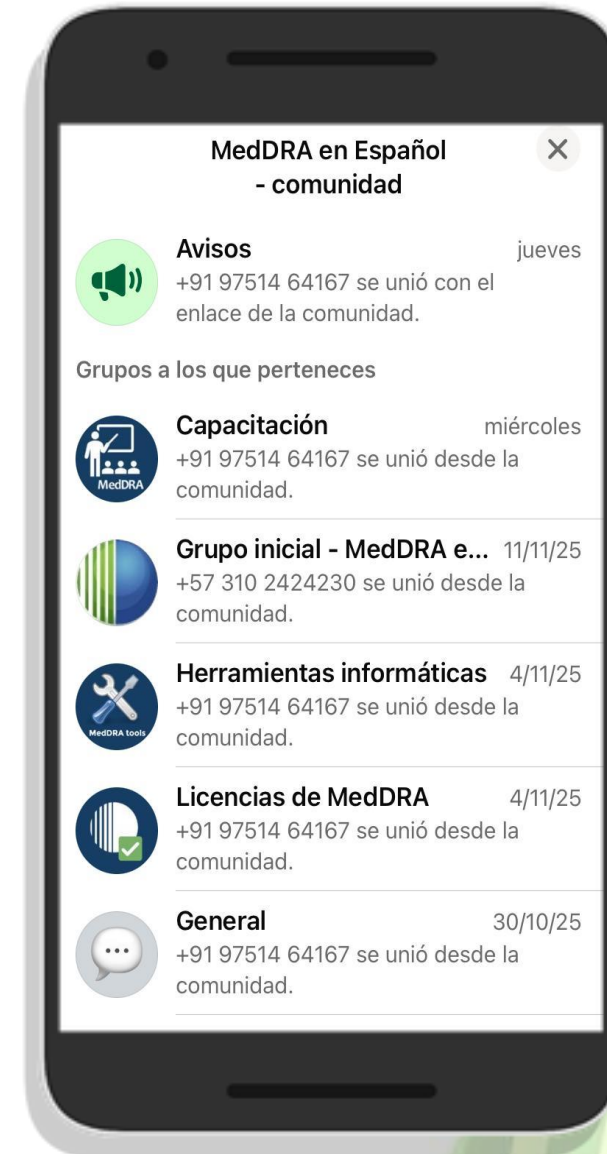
MedDRA en Español - comunidad

×

Avisos
jueves
+91 97514 64167 se unió con el enlace de la comunidad.

Grupos a los que perteneces

MedDRA
Capacitación
miércoles
+91 97514 64167 se unió desde la comunidad.

Grupo inicial - MedDRA e...
11/11/25
+57 310 2424230 se unió desde la comunidad.

MedDRA tools
Herramientas informáticas
4/11/25
+91 97514 64167 se unió desde la comunidad.

Licencias de MedDRA
4/11/25
+91 97514 64167 se unió desde la comunidad.

General
30/10/25
+91 97514 64167 se unió desde la comunidad.